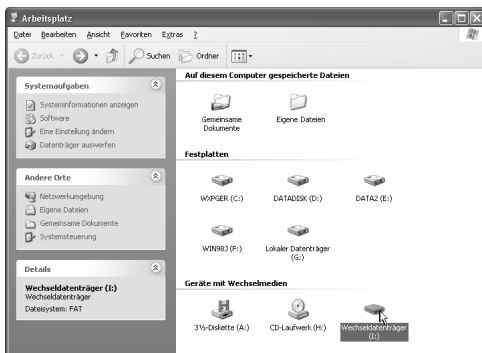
Arbeitsplatz

Datei Bearbeiten Ansicht Favoriten Extras ?

Zurück Suchen Ordner

Systemaufgaben

Systeminformationen anzeigen
Software
Eine Einstellung ändern
Datenträger auswerfen

Andere Orte

Netzwerkumgebung
Eigene Dateien
Gemeinsame Dokumente
Systemsteuerung

Details

Wechseldatenträger (I:)
Wechseldatenträger
Dateisystem: FAT

Auf diesem Computer gespeicherte Dateien

Gemeinsame Dokumente

Eigene Dateien

Festplatten

WXPGER (C:)

DATADISK (D:)

DATA2 (E:)

WIN98J (F:)

Lokaler Datenträger (G:)

Geräte mit Wechselmedien

3½-Diskette (A:)

CD-Laufwerk (H:)

Wechseldatenträger (I:)